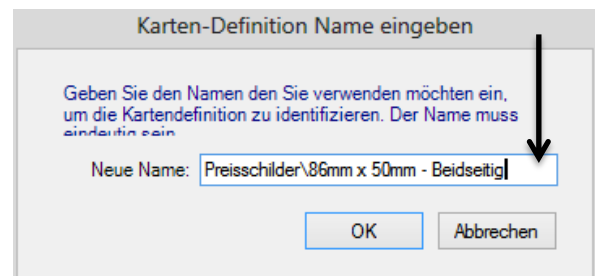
Karten-Definition Name eingeben

Geben Sie den Namen den Sie verwenden möchten ein, um die Kartendefinition zu identifizieren. Der Name muss eindeutig sein.

Neue Name: Preisschilder\86mm x 50mm - Beidseitig

OK

Abbrechen